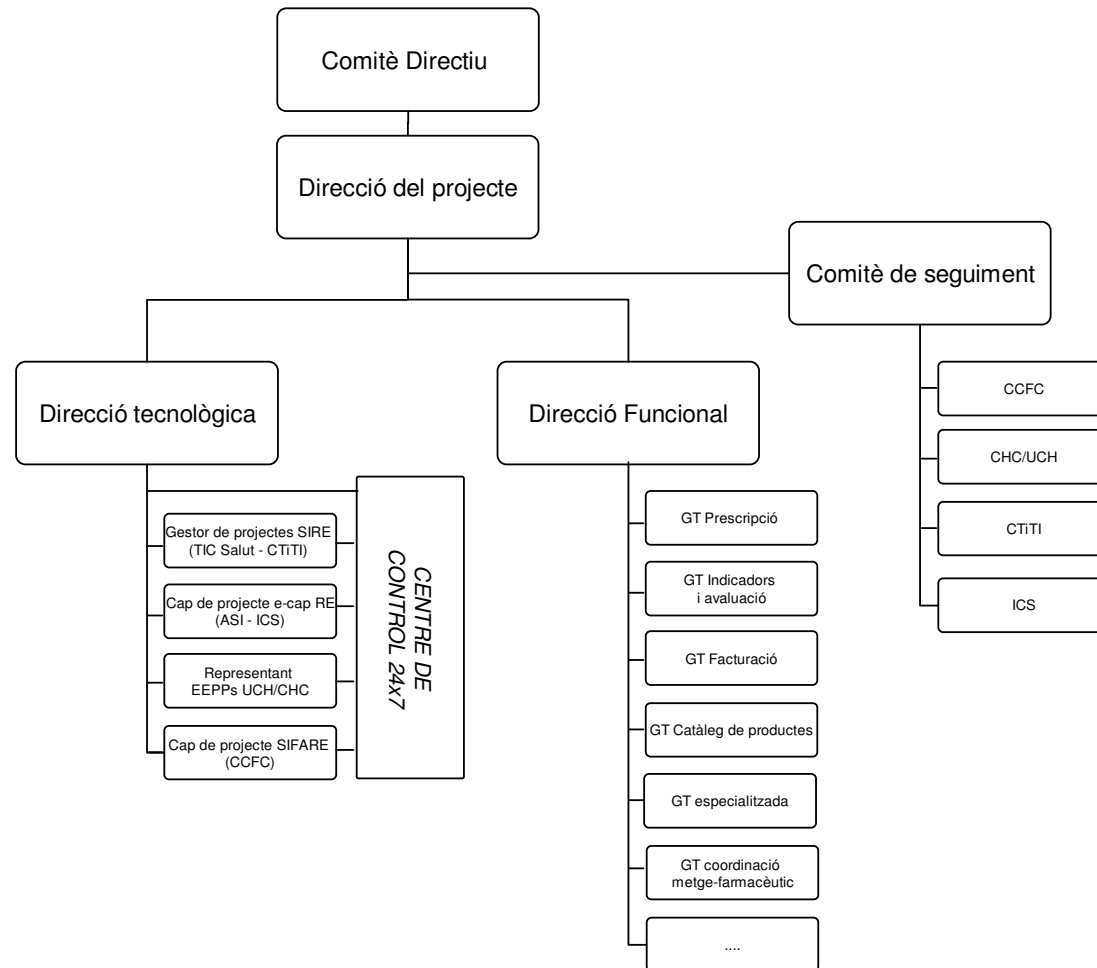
Comitè Directiu

Direcció del projecte

Comitè de seguiment

Direcció tecnològica

Direcció Funcional

CCFC

CHC/UCH

CTiTI

ICS

Gestor de projectes SIRE (TIC Salut - CTiTI)

Cap de projecte e-cap RE (ASI - ICS)

Representant EEPPs UCH/CHC

Cap de projecte SIFARE (CCFC)

CENTRE DE CONTROL 24x7

GT Prescripció

GT Indicadors i avaluació

GT Facturació

GT Catàleg de productes

GT especialitzada

GT coordinació metge-farmacèutic

....